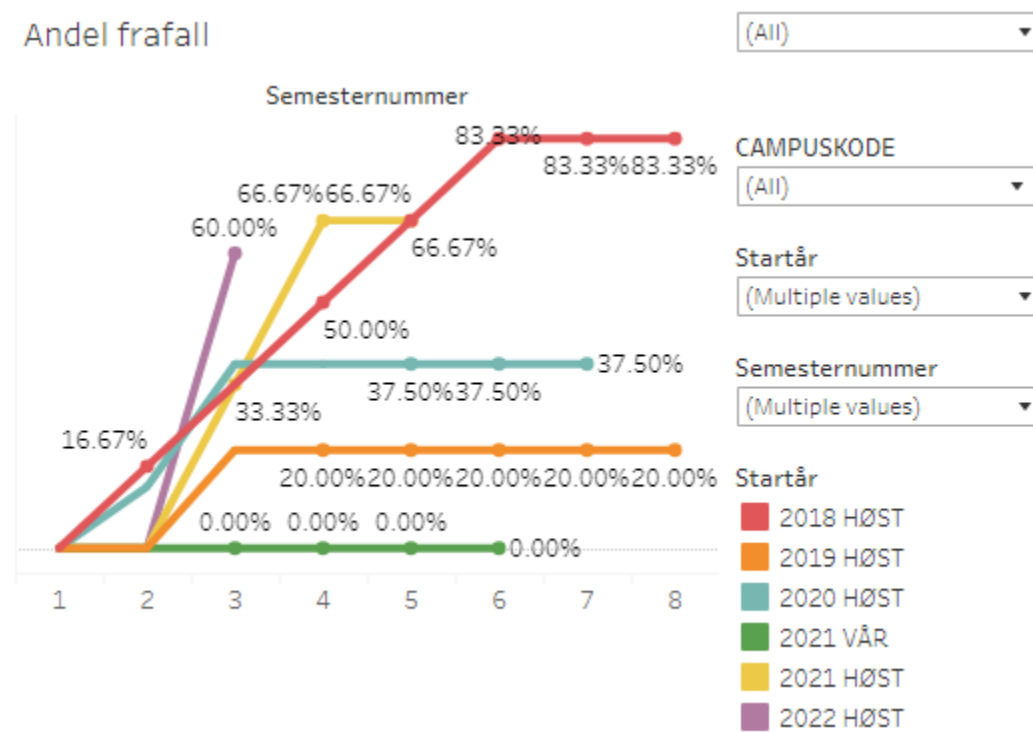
Andel frafall

(All)

Semesternummer

83.33%
83.33%83.33%
66.67%66.67%
60.00%
66.67%
50.00%
37.50%
37.50%37.50%
33.33%
16.67%
20.00%20.00%20.00%20.00%20.00%
0.00% 0.00% 0.00%
0.00%

1 2 3 4 5 6 7 8

CAMPUSKODE
(All)

Startår
(Multiple values)

Semesternummer
(Multiple values)

Startår
2018 HØST
2019 HØST
2020 HØST
2021 VÅR
2021 HØST
2022 HØST